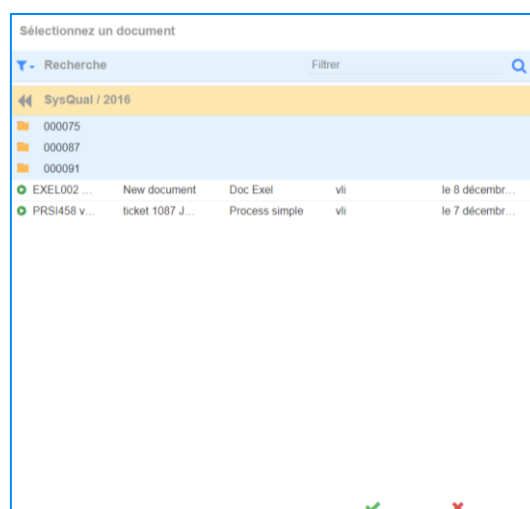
Sélectionnez un document

Recherche

Filtrer

SysQual / 2016

000075

000087

000091

| EXEL002 ... | New document | Doc Exel | vli | le 8 décembr... |
|---|---|---|---|---|
| PRSI458 v... | ticket 1087 J... | Process simple | vli | le 7 décembr... |